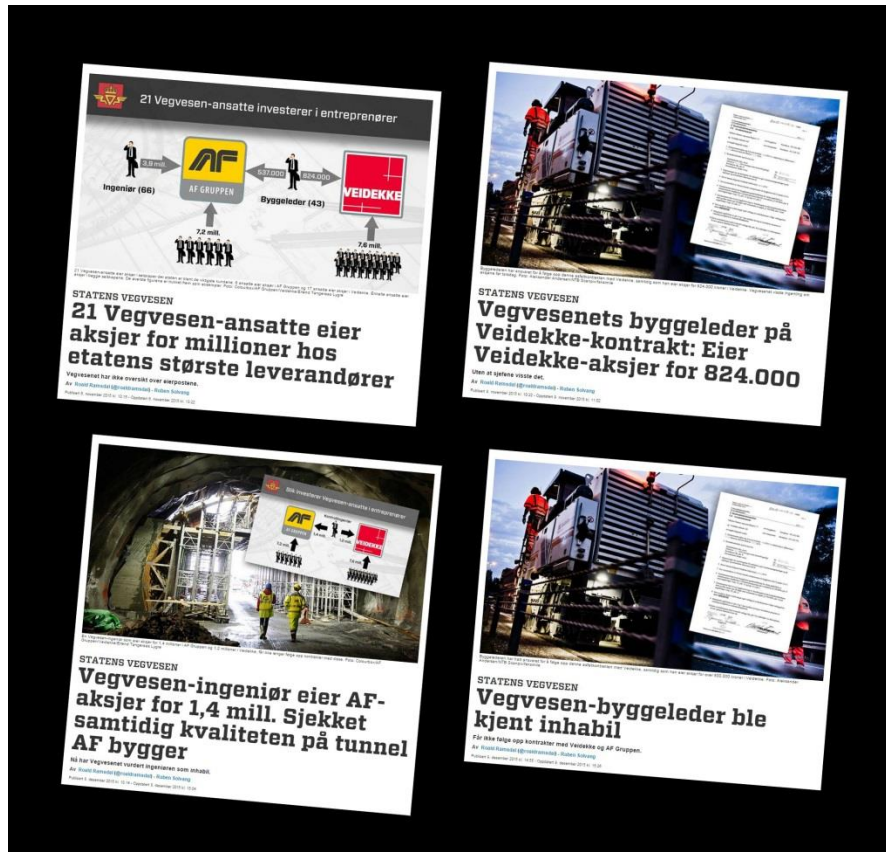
21 Vegvesen-ansatte investerer i entreprenører

3,9 mill.

Ingeniør (66)

AF GRUPPEN

537.000

824.000

Byggeleder (43)

VEIDEKKE

7,2 mill.

7,6 mill.

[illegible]

STATENS VEGVESEN

21 Vegvesen-ansatte eier aksjer for millioner hos etatens største leverandører

Vegvesenet har ikke oversikt over eierpostene.

Av Roald Ramsdal (@roaldramsdal) · Ruben Solvang

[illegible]

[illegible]

STATENS VEGVESEN

Vegvesenets byggeleder på Veidekke-kontrakt: Eier Veidekke-aksjer for 824.000

Uten at sjefene visste det.

Av Roald Ramsdal (@roaldramsdal) · Ruben Solvang

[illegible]

Slik investerer Vegvesen-ansatte i entreprenører

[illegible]

STATENS VEGVESEN

Vegvesen-ingeniør eier AF-aksjer for 1,4 mill. Sjekket samtidig kvaliteten på tunnel AF bygger

Nå har Vegvesenet vurdert ingeniøren som inhabil.

Av Roald Ramsdal (@roaldramsdal) · Ruben Solvang

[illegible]

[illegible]

STATENS VEGVESEN

Vegvesen-byggeleder ble kjent inhabil

Får ikke følge opp kontrakter med Veidekke og AF Gruppen.

Av Roald Ramsdal (@roaldramsdal) · Ruben Solvang

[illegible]